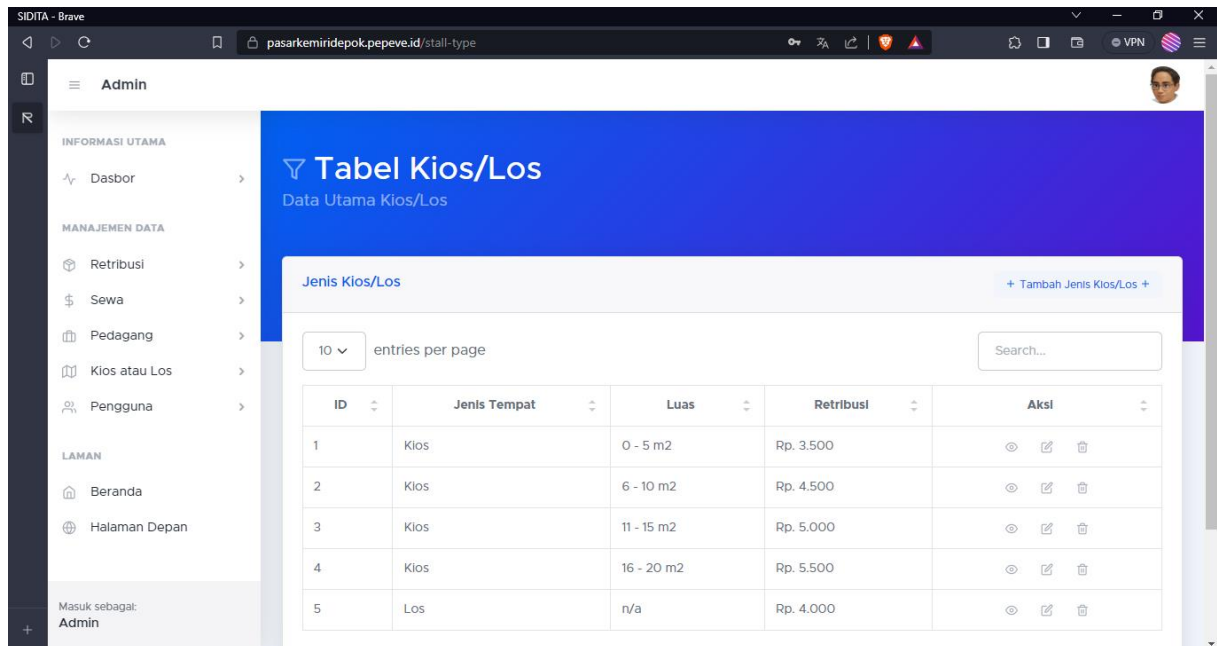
SIDITA - Brave

pasarkemiridepok.pepeve.id/stall-type

VPN

Admin

INFORMASI UTAMA

Dasbor

MANAJEMEN DATA

Retribusi

Sewa

Pedagang

Kios atau Los

Pengguna

LAMAN

Beranda

Halaman Depan

Masuk sebagai:
Admin

Tabel Kios/Los
Data Utama Kios/Los

Jenis Kios/Los

+ Tambah Jenis Kios/Los +

10 entries per page

Search...

| ID | Jenis Tempat | Luas | Retribusi | Aksi |
|---|---|---|---|---|
| 1 | Kios | 0 - 5 m2 | Rp. 3.500 | |
| 2 | Kios | 6 - 10 m2 | Rp. 4.500 | |
| 3 | Kios | 11 - 15 m2 | Rp. 5.000 | |
| 4 | Kios | 16 - 20 m2 | Rp. 5.500 | |
| 5 | Los | n/a | Rp. 4.000 | |